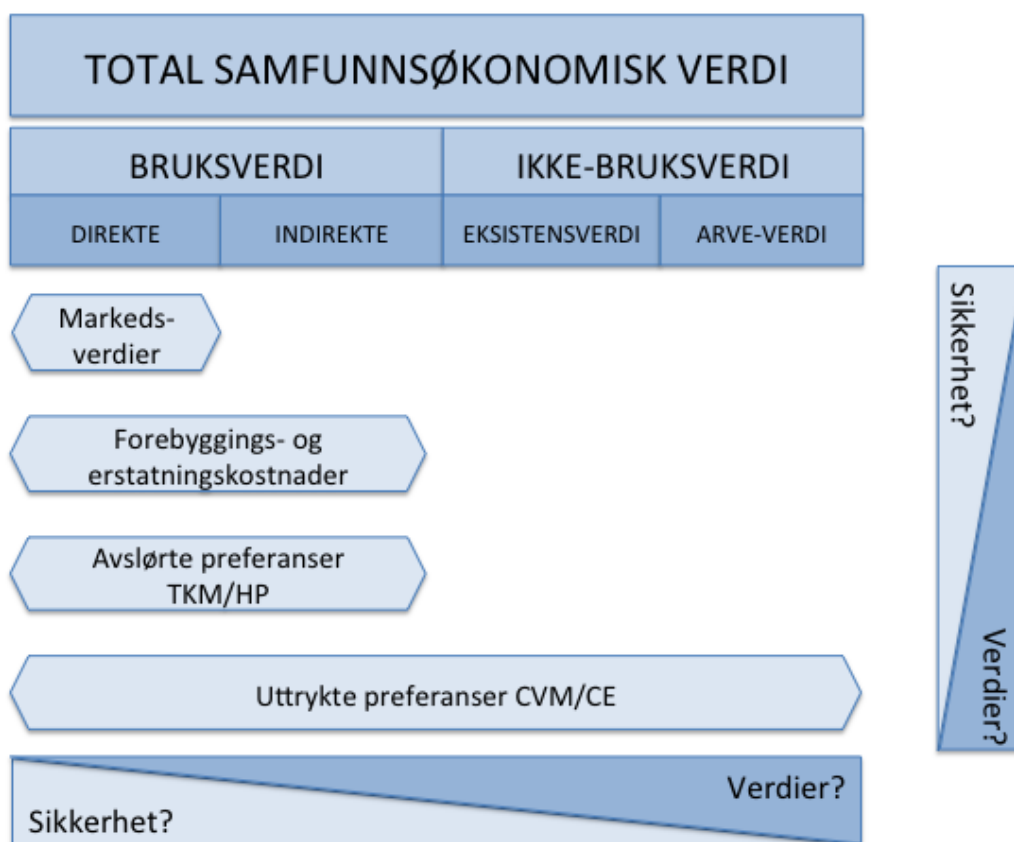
TOTAL SAMFUNNSØKONOMISK VERDI

BRUKSVERDI

IKKE-BRUKSVERDI

DIREKTE

INDIREKTE

EKSISTENSVERDI

ARVE-VERDI

Markedsverdier

Forebyggings- og erstatningskostnader

Avslørte preferanser TKM/HP

Uttrykte preferanser CVM/CE

Verdier?

Sikkerhet?

Sikkerhet?

Verdier?